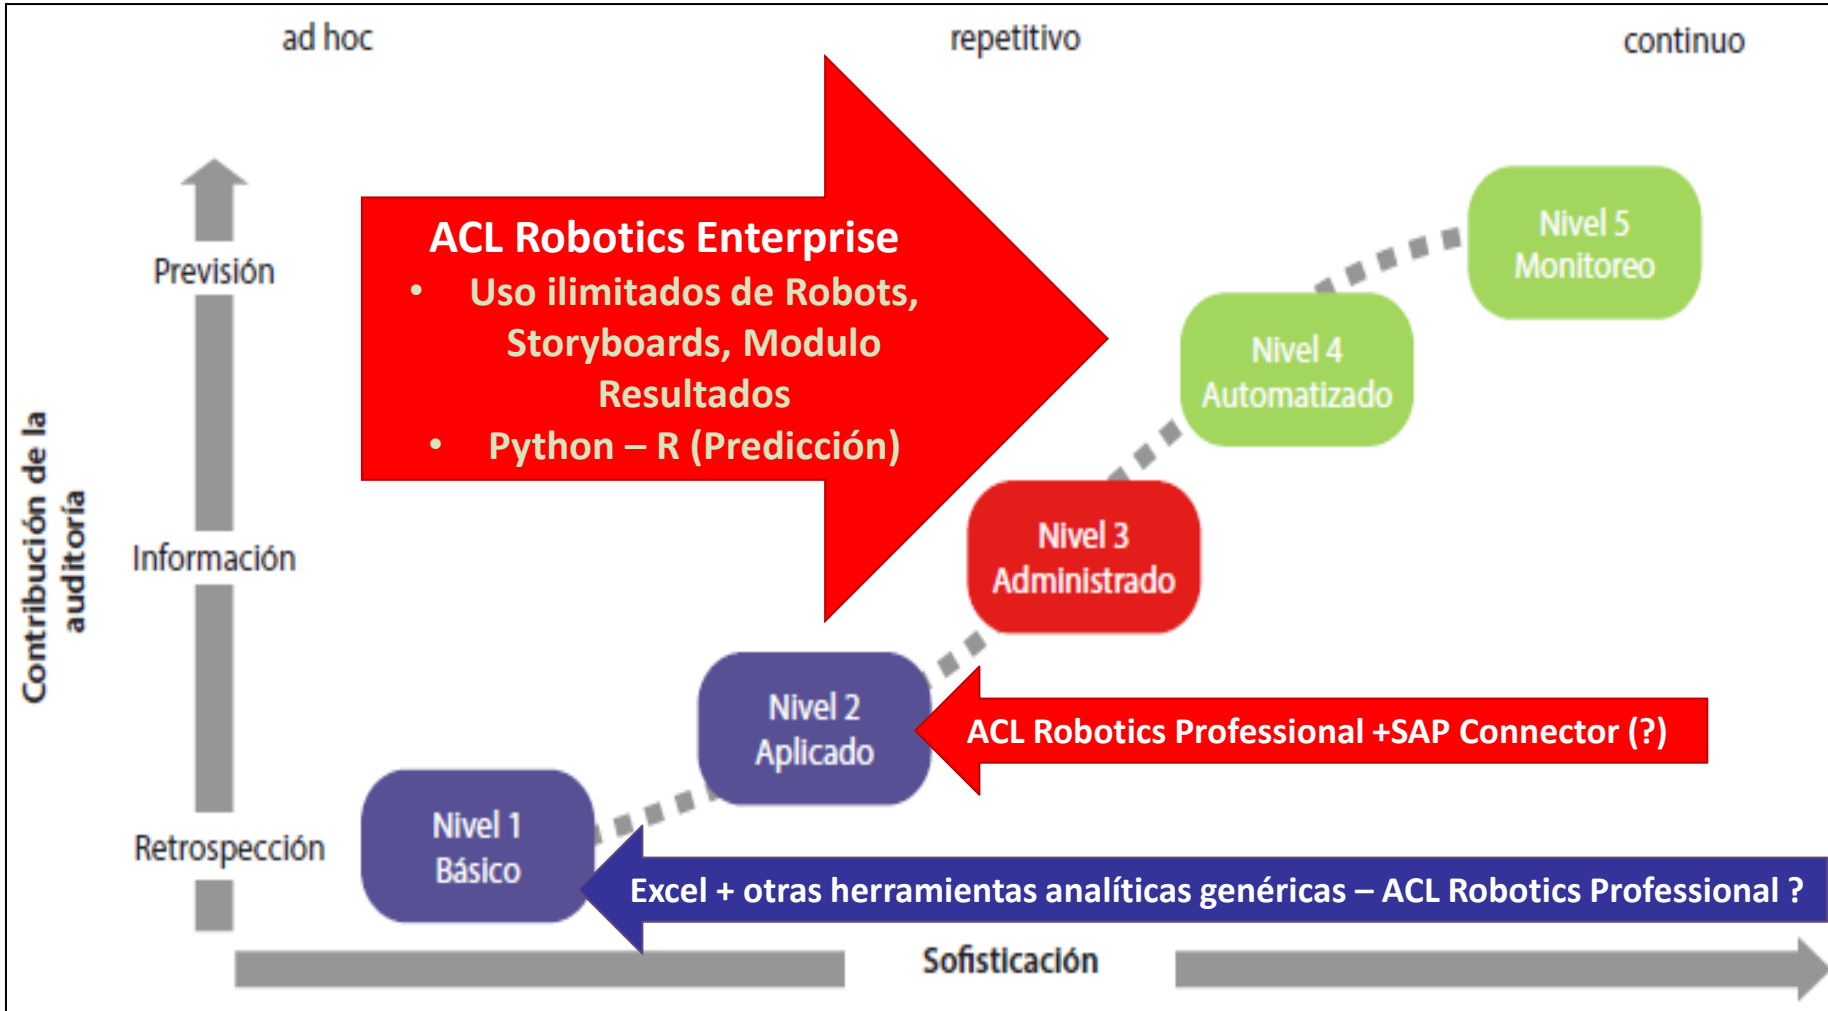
ad hoc

repetitivo

continuo

ACL Robotics Enterprise

- Uso ilimitados de Robots, Storyboards, Modulo Resultados
- Python – R (Predicción)

Contribución de la auditoría

Previsión

Información

Retrospección

Nivel 5
Monitoreo

Nivel 4
Automatizado

Nivel 3
Administrado

Nivel 2
Aplicado

Nivel 1
Básico

ACL Robotics Professional +SAP Connector (?)

Excel + otras herramientas analíticas genéricas – ACL Robotics Professional ?

Sofisticación